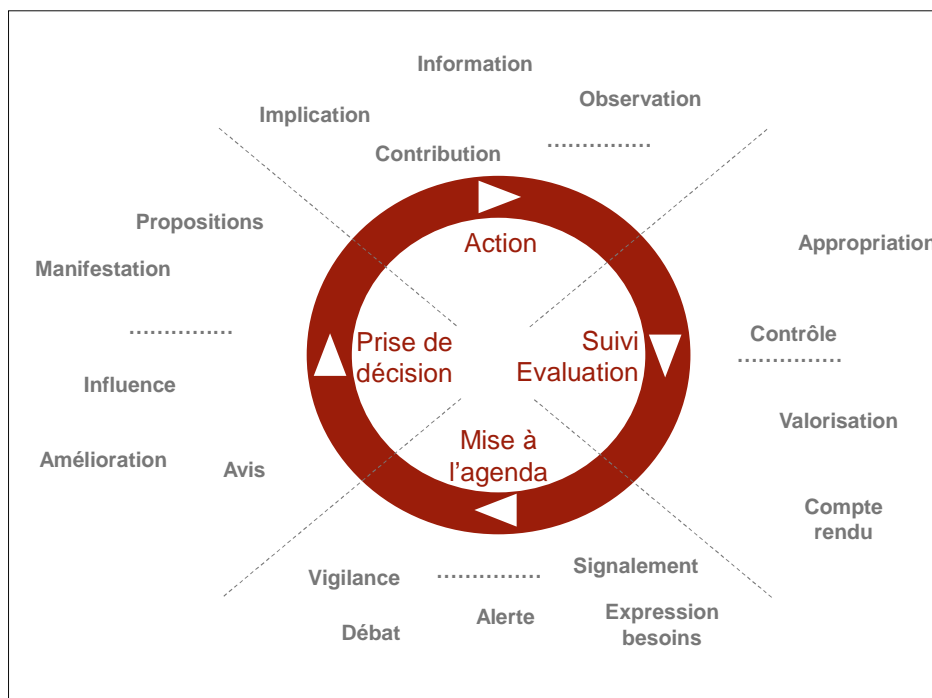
Information

Implication

Observation

Contribution

……………

Propositions

Appropriation

Manifestation

Action

……………

Prise de décision

Suivi Evaluation

Contrôle

……………

Influence

Valorisation

Amélioration

Avis

Mise à l'agenda

Compte rendu

Vigilance

……………

Signalement

Débat

Alerte

Expression besoins